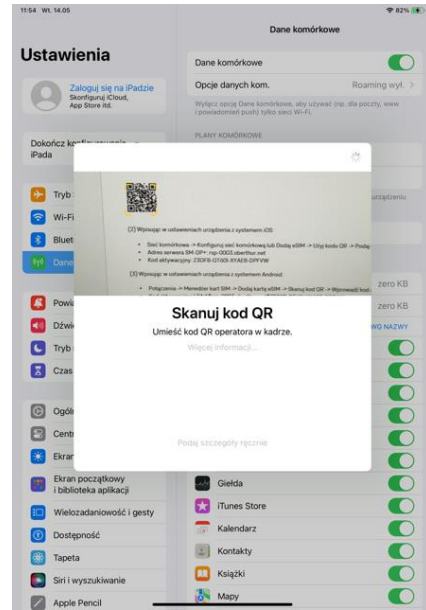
11:54 Wt. 14.05

82%

Ustawienia

Zaloguj się na iPadzie
Skonfiguruj iCloud, App Store itd.

Dokończ k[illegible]
iPada

Tryb
Wi-Fi
Bluet
Dane

Powi
Dźwi
Tryb
Czas

Ogól
Centr
Ekran

Ekran początkowy i biblioteka aplikacji
Wielozadaniowość i gesty
Dostępność
Tapeta
Siri i wyszukiwanie
Apple Pencil

Dane komórkowe

Dane komórkowe

Opcje danych kom.
Roaming wył.

Wyłącz opcję Dane komórkowe, aby używać (np. dla poczty, www i powiadomień push) tylko sieci Wi-Fi.

PLANY KOMÓRKOWE

urządzeniu

zero KB
zero KB
WĄ NAZWY

(2) Wpisując w ustawieniach urządzenia z systemem iOS:

Sieć komórkowa -> Konfiguruj sieć komórkową lub Dodaj eSIM -> Użyj kod QR -> Podaj
Adres serwera SM-DP+: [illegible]
Kod aktywacyjny: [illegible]

(3) Wpisując w ustawieniach urządzenia z systemem Android:

Połączenia -> Menedżer kart SIM -> Dodaj kartę eSIM -> Skanuj kod QR -> Wprowadź kod

Skanuj kod QR

Umieść kod QR operatora w kadrze.

Więcej informacji...

Podaj szczegóły ręcznie

Giełda
iTunes Store
Kalendarz
Kontakty
Książki
Mapy